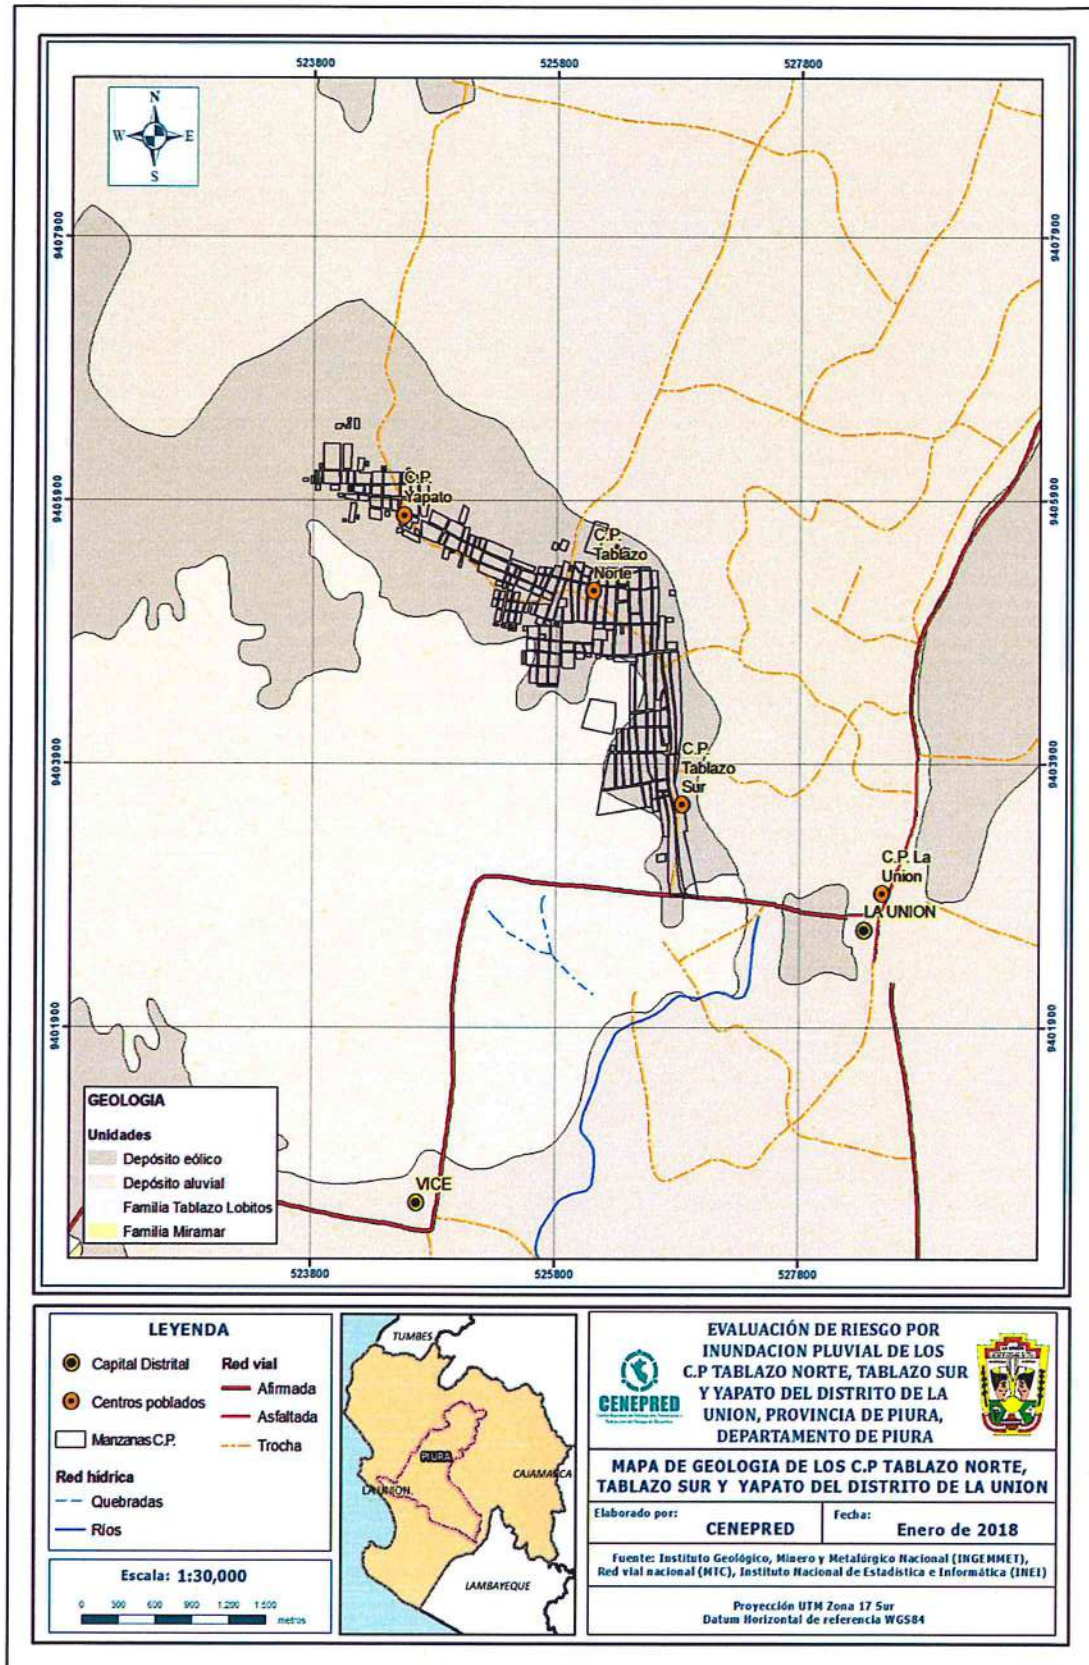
523800
525800
527800

N
W
E
S

9407900
9405900
9403900
9401900

9407900
9405900
9403900
9401900

C.P. Yapato
C.P. Tablazo Norte
C.P. Tablazo Sur
C.P. La Union
LA UNION
VICE

GEOLOGIA
Unidades
Depósito eólico
Depósito aluvial
Familia Tablazo Lobitos
Familia Miramar

523800
525800
527800

LEYENDA
Capital Distrital
Centros poblados
Manzanas C.P.
Red vial
Afirmada
Asfaltada
Trocha
Red hídrica
Quebradas
Ríos

Escala: 1:30,000
0 300 600 900 1 200 1 500
metros

TUMBES
PIURA
LA UNION
CAJAMARCA
LAMBAYEQUE

CENEPRED

EVALUACIÓN DE RIESGO POR INUNDACION PLUVIAL DE LOS C.P TABLAZO NORTE, TABLAZO SUR Y YAPATO DEL DISTRITO DE LA UNION, PROVINCIA DE PIURA, DEPARTAMENTO DE PIURA

MAPA DE GEOLOGIA DE LOS C.P TABLAZO NORTE, TABLAZO SUR Y YAPATO DEL DISTRITO DE LA UNION

Elaborado por:
CENEPRED
Fecha:
Enero de 2018

Fuente: Instituto Geológico, Minero y Metalúrgico Nacional (INGEMMET), Red vial nacional (MTC), Instituto Nacional de Estadística e Informática (INEI)

Proyección UTM Zona 17 Sur
Datum Horizontal de referencia WGS84